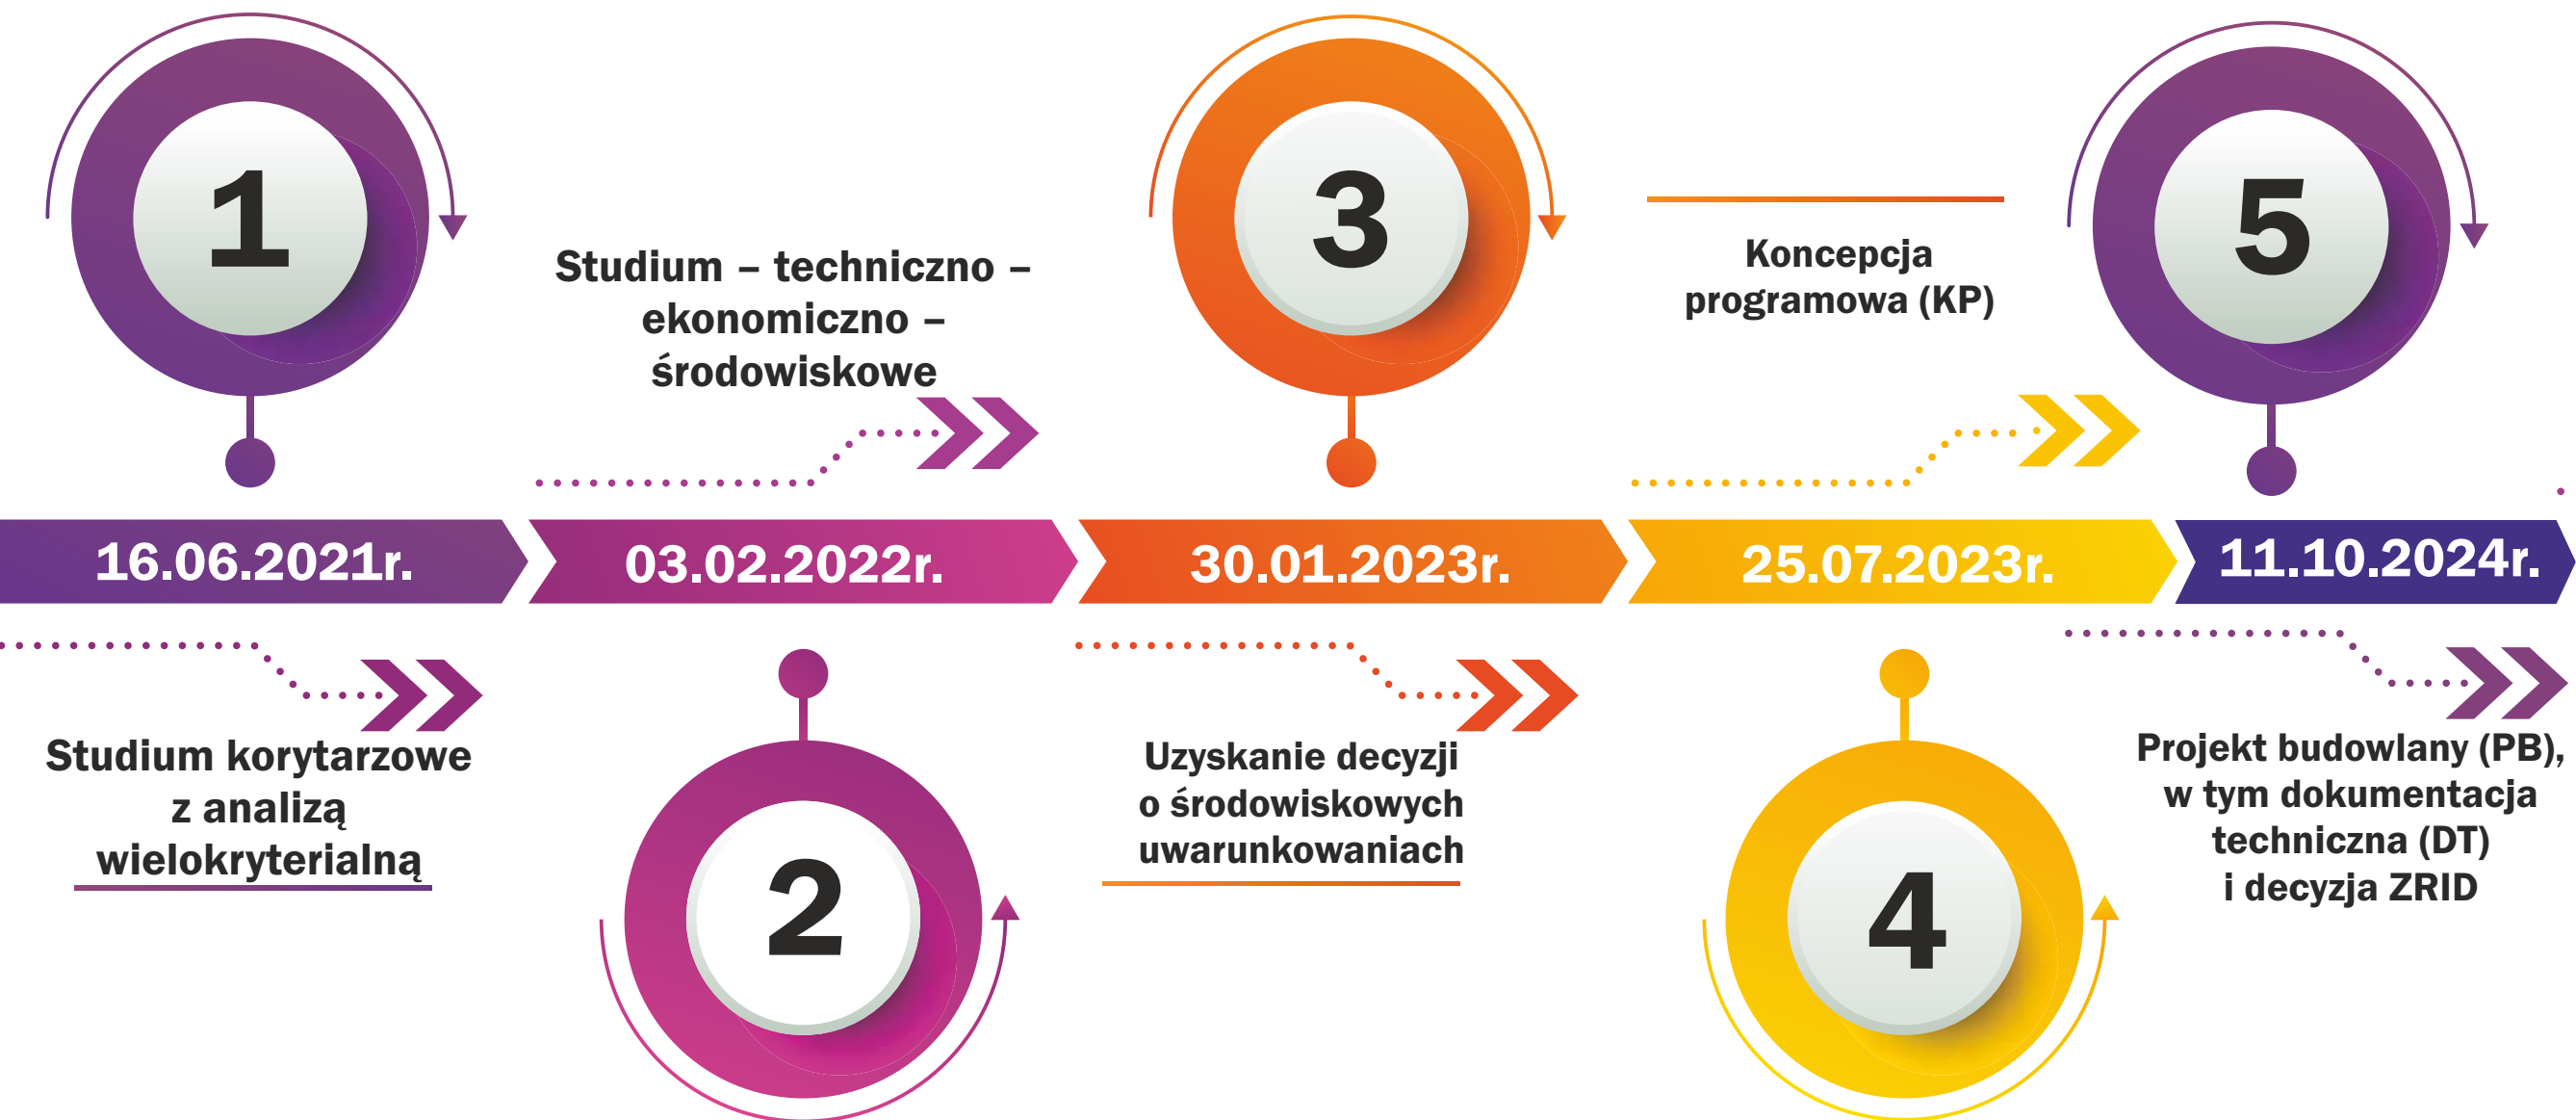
1

Studium – techniczno – ekonomiczno – środowiskowe

3

Koncepcja programowa (KP)

5

16.06.2021r.

03.02.2022r.

30.01.2023r.

25.07.2023r.

11.10.2024r.

Studium korytarzowe z analizą wielokryterialną

2

Uzyskanie decyzji o środowiskowych uwarunkowaniach

4

Projekt budowlany (PB), w tym dokumentacja techniczna (DT) i decyzja ZRID